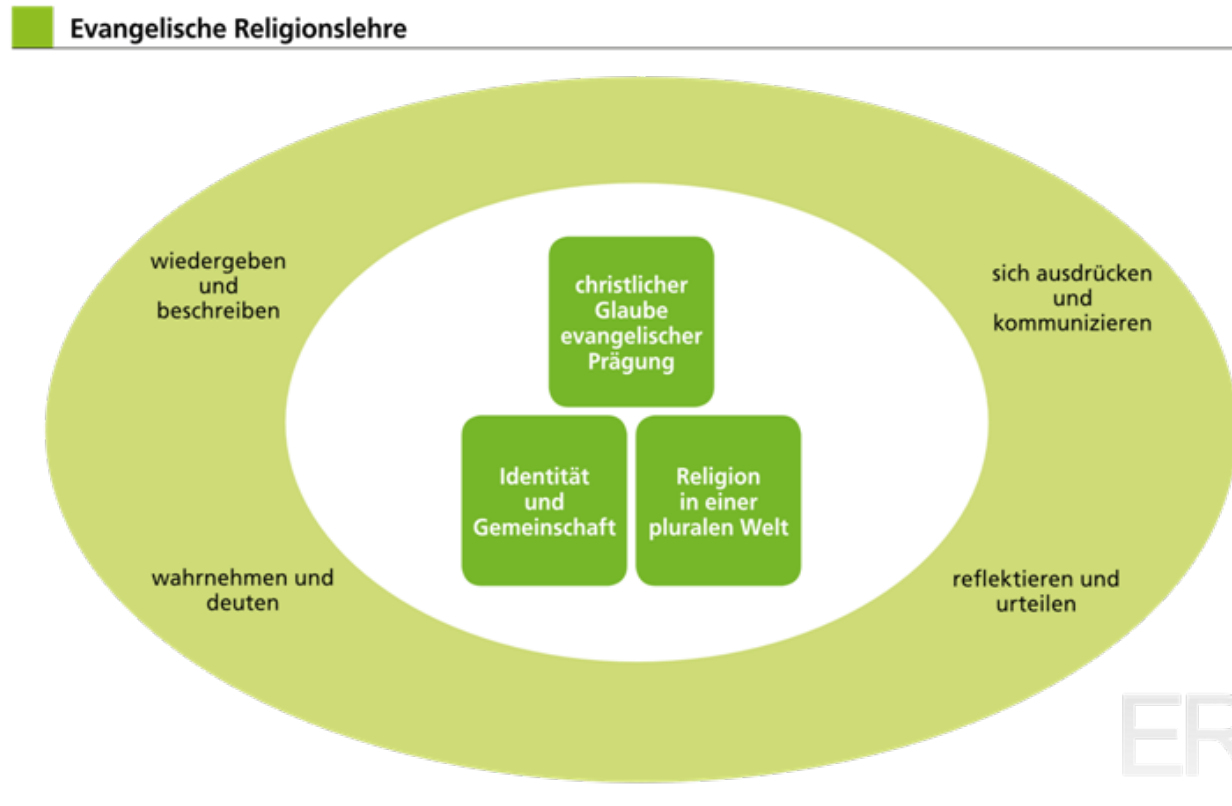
Evangelische Religionslehre

wiedergeben und beschreiben

sich ausdrücken und kommunizieren

christlicher Glaube evangelischer Prägung

Identität und Gemeinschaft

Religion in einer pluralen Welt

wahrnehmen und deuten

reflektieren und urteilen

ER